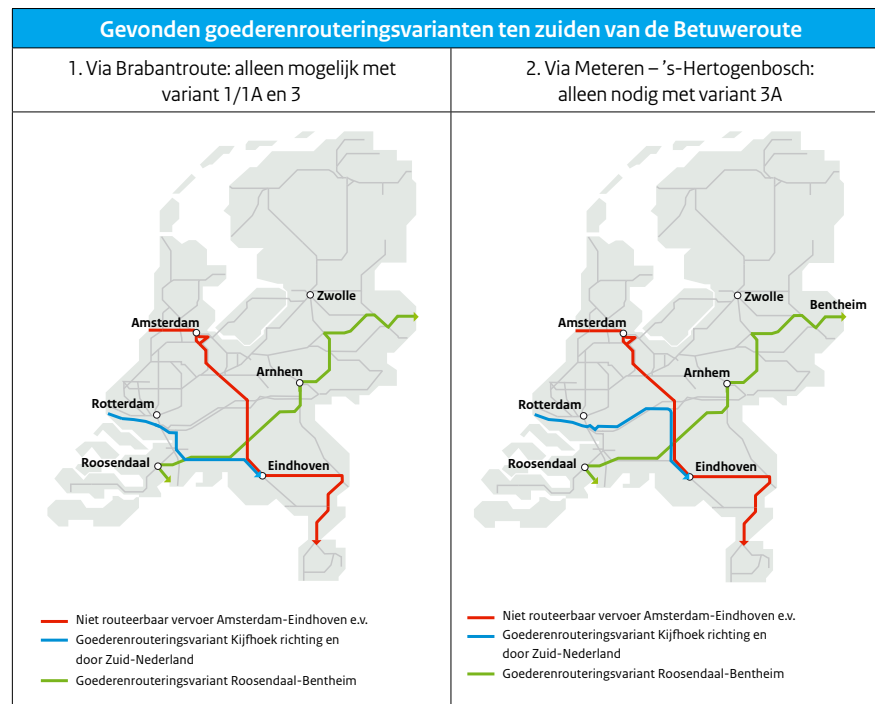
Gevonden goederenrouteringsvarianten ten zuiden van de Betuweroute

| 1. Via Brabantroute: alleen mogelijk met variant 1/1A en 3 | 2. Via Meteren – ’s-Hertogenbosch: alleen nodig met variant 3A |
|---|---|

Zwolle
Amsterdam
Arnhem
Rotterdam
Roosendaal
Eindhoven

Niet routeerbaar vervoer Amsterdam-Eindhoven e.v.
Goederenrouteringsvariant Kijfhoek richting en door Zuid-Nederland
Goederenrouteringsvariant Roosendaal-Bentheim

Zwolle
Bentheim
Amsterdam
Arnhem
Rotterdam
Roosendaal
Eindhoven

Niet routeerbaar vervoer Amsterdam-Eindhoven e.v.
Goederenrouteringsvariant Kijfhoek richting en door Zuid-Nederland
Goederenrouteringsvariant Roosendaal-Bentheim